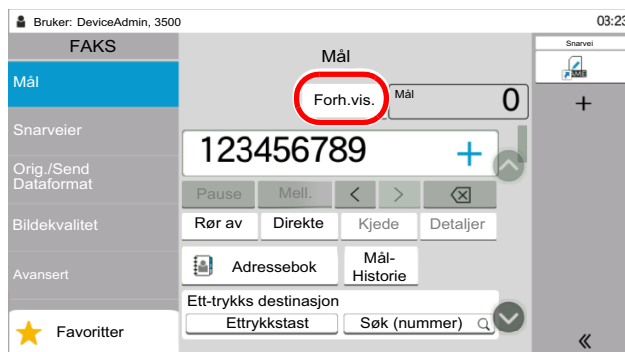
Bruker: DeviceAdmin, 3500

03:23

FAKS

Mål

Snarveier

Orig./Send Dataformat

Bildekvalitet

Avansert

Favoritter

Mål

Forh.vis.

Mål

0

123456789

+

Pause

Mell.

<

>

Rør av

Direkte

Kjede

Detaljer

Adressebok

Mål-Historie

Ett-trykks destinasjon

Ettrykkstast

Søk (nummer)

Snarvei

+

«